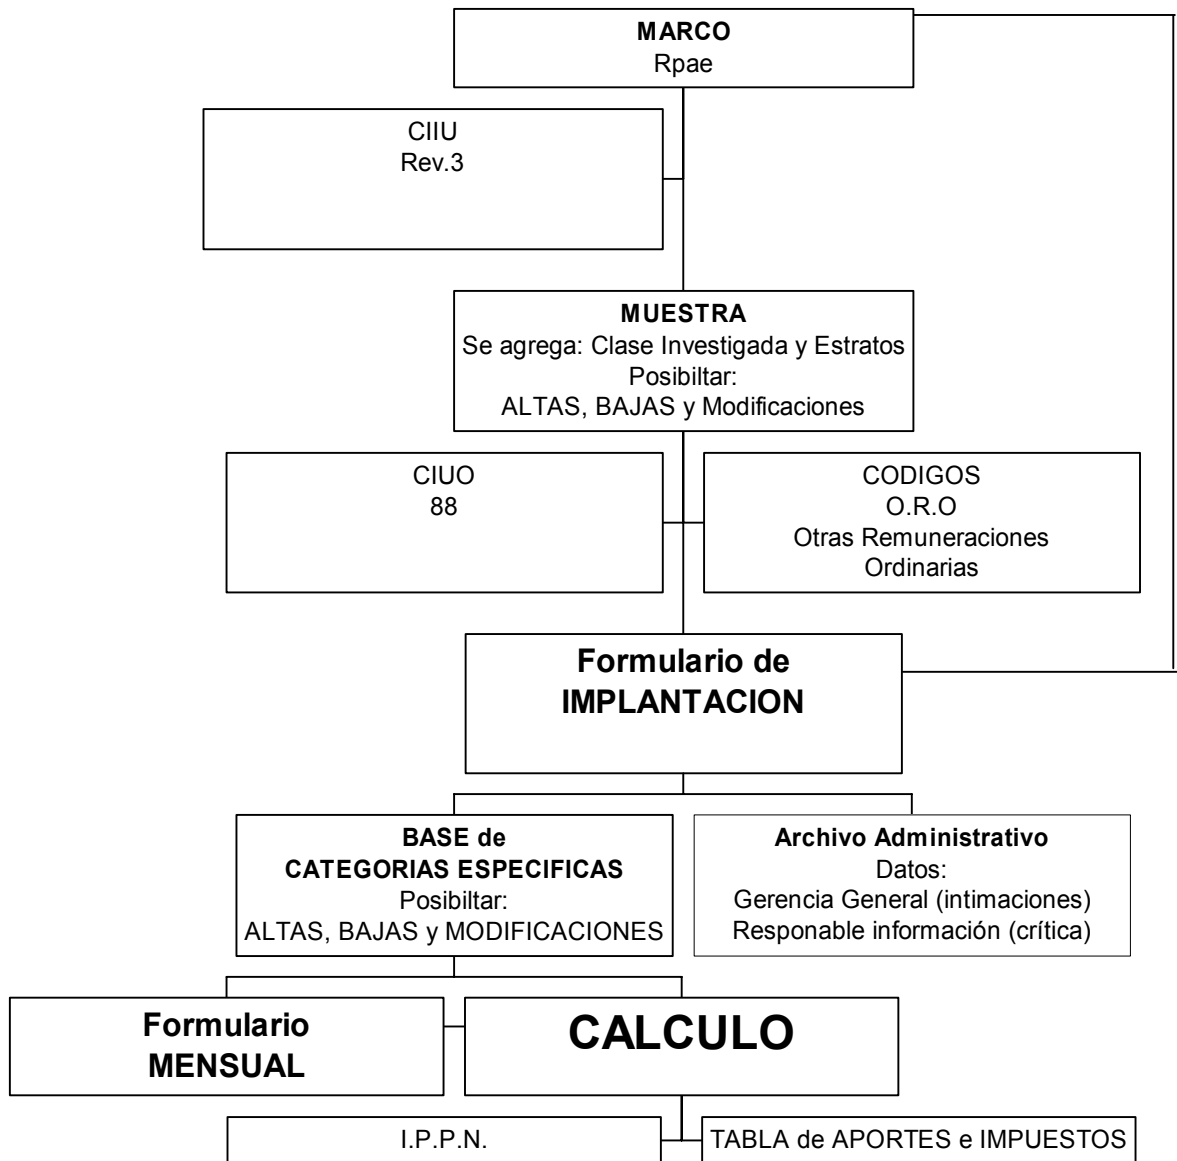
**MARCO**
Rpae

CIIU
Rev.3

**MUESTRA**
Se agrega: Clase Investigada y Estratos
Posibiltar:
ALTAS, BAJAS y Modificaciones

CIUO
88

CODIGOS
O.R.O
Otras Remuneraciones
Ordinarias

**Formulario de IMPLANTACION**

**BASE de CATEGORIAS ESPECIFICAS**
Posibiltar:
ALTAS, BAJAS y MODIFICACIONES

**Archivo Administrativo**
Datos:
Gerencia General (intimaciones)
Responable información (crítica)

**Formulario MENSUAL**

**CALCULO**

I.P.P.N.

TABLA de APORTES e IMPUESTOS